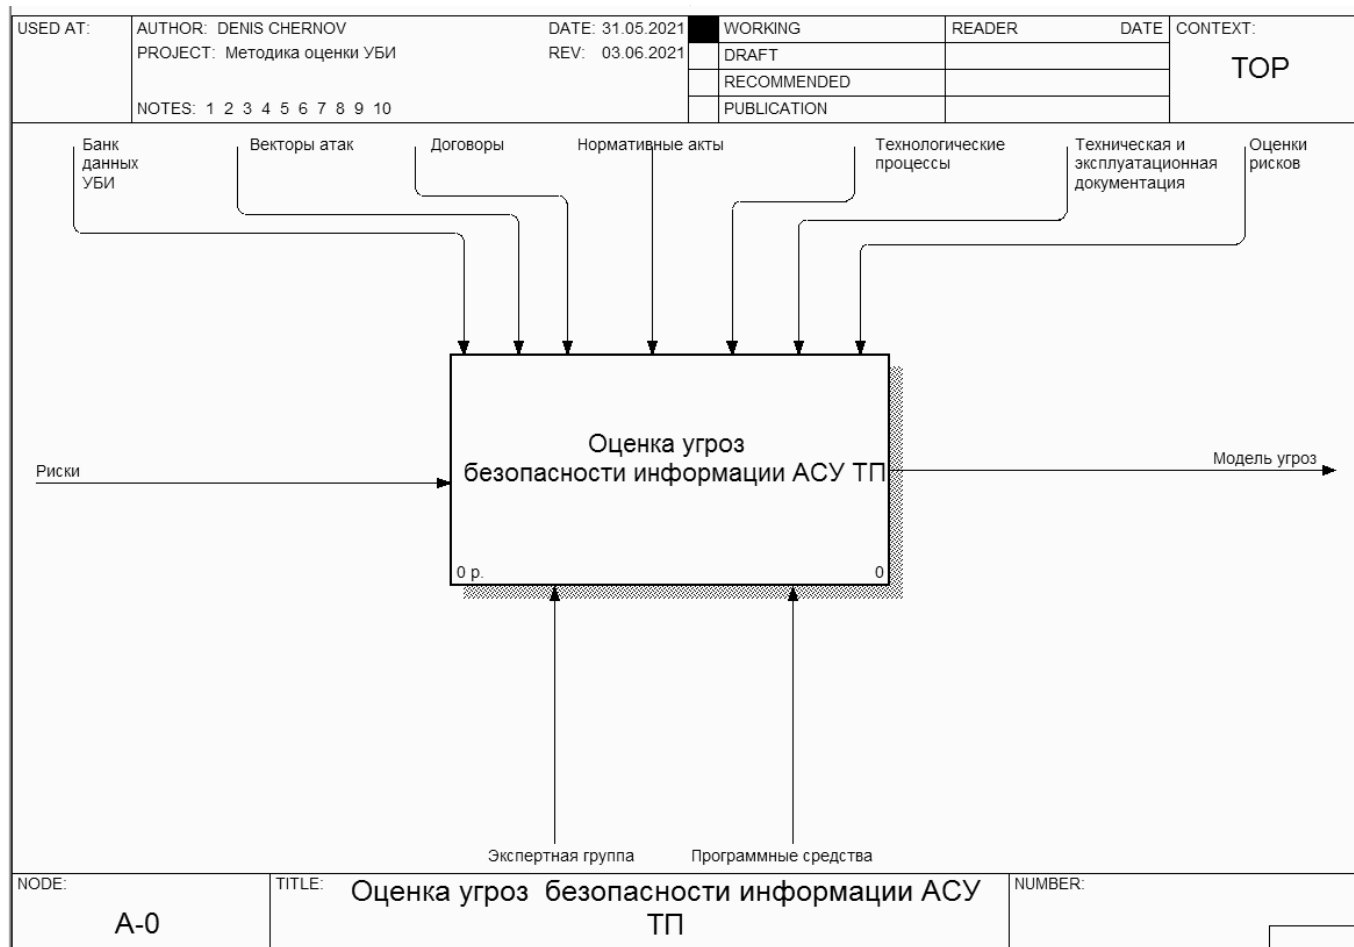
| USED AT: | AUTHOR: DENIS CHERNOV<br>PROJECT: Методика оценки УБИ<br>NOTES: 1 2 3 4 5 6 7 8 9 10 | DATE: 31.05.2021<br>REV: 03.06.2021 | | WORKING<br>DRAFT<br>RECOMMENDED<br>PUBLICATION | READER | DATE | CONTEXT:<br>TOP |
|---|---|---|---|---|---|---|---|

Банк данных УБИ

Векторы атак

Договоры

Нормативные акты

Технологические процессы

Техническая и эксплуатационная документация

Оценки рисков

Риски

Оценка угроз безопасности информации АСУ ТП

0 р.

0

Модель угроз

Экспертная группа

Программные средства

| NODE:<br>A-0 | TITLE:<br>Оценка угроз безопасности информации АСУ ТП | NUMBER: |
|---|---|---|